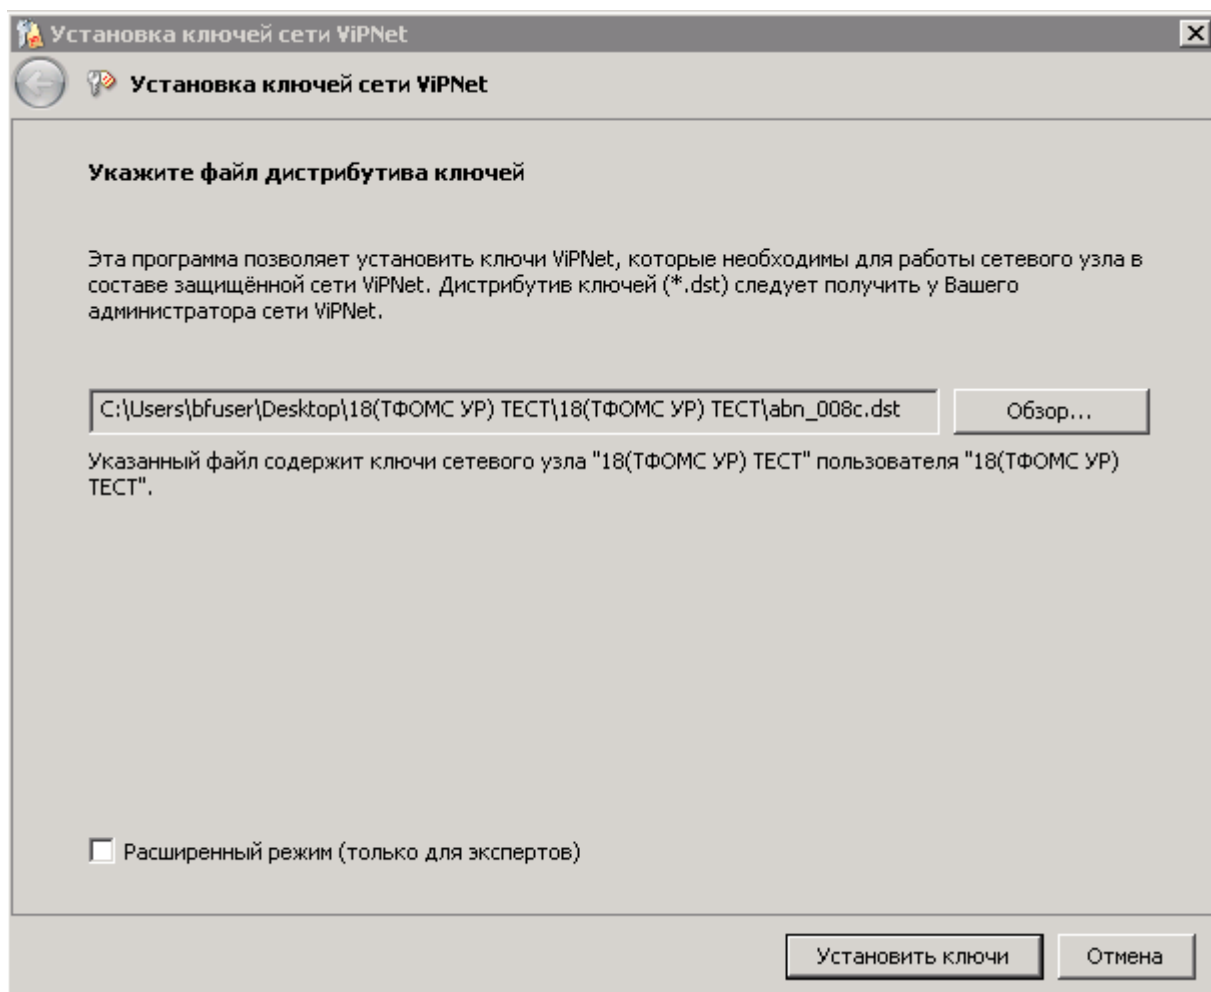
Установка ключей сети ViPNet

Установка ключей сети ViPNet

Укажите файл дистрибутива ключей

Эта программа позволяет установить ключи ViPNet, которые необходимы для работы сетевого узла в составе защищённой сети ViPNet. Дистрибутив ключей (*.dst) следует получить у Вашего администратора сети ViPNet.

C:\Users\bfuser\Desktop\18(ТФОМС УР) ТЕСТ\18(ТФОМС УР) ТЕСТ\abn_008c.dst

Обзор...

Указанный файл содержит ключи сетевого узла "18(ТФОМС УР) ТЕСТ" пользователя "18(ТФОМС УР) ТЕСТ".

Расширенный режим (только для экспертов)

Установить ключи

Отмена